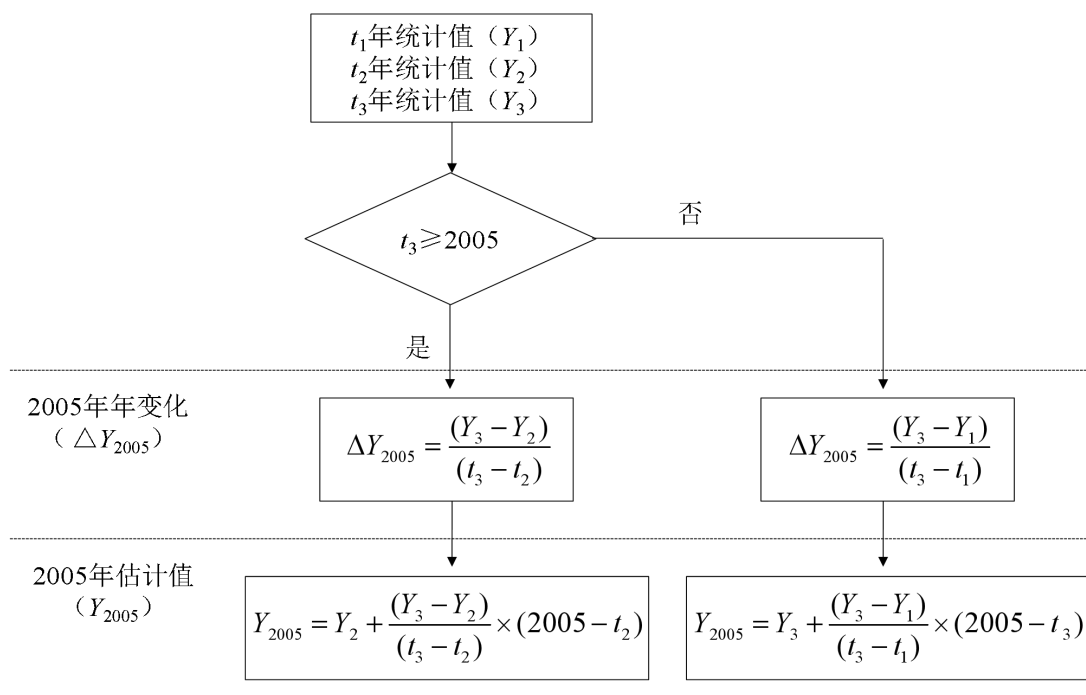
$t_1$年统计值（$Y_1$）
$t_2$年统计值（$Y_2$）
$t_3$年统计值（$Y_3$）

$t_3 \geqslant 2005$

否

是

2005年年变化
（△$Y_{2005}$）

$\Delta Y_{2005} = \frac{(Y_3 - Y_2)}{(t_3 - t_2)}$

$\Delta Y_{2005} = \frac{(Y_3 - Y_1)}{(t_3 - t_1)}$

2005年估计值
（$Y_{2005}$）

$Y_{2005} = Y_2 + \frac{(Y_3 - Y_2)}{(t_3 - t_2)} \times (2005 - t_2)$

$Y_{2005} = Y_3 + \frac{(Y_3 - Y_1)}{(t_3 - t_1)} \times (2005 - t_3)$